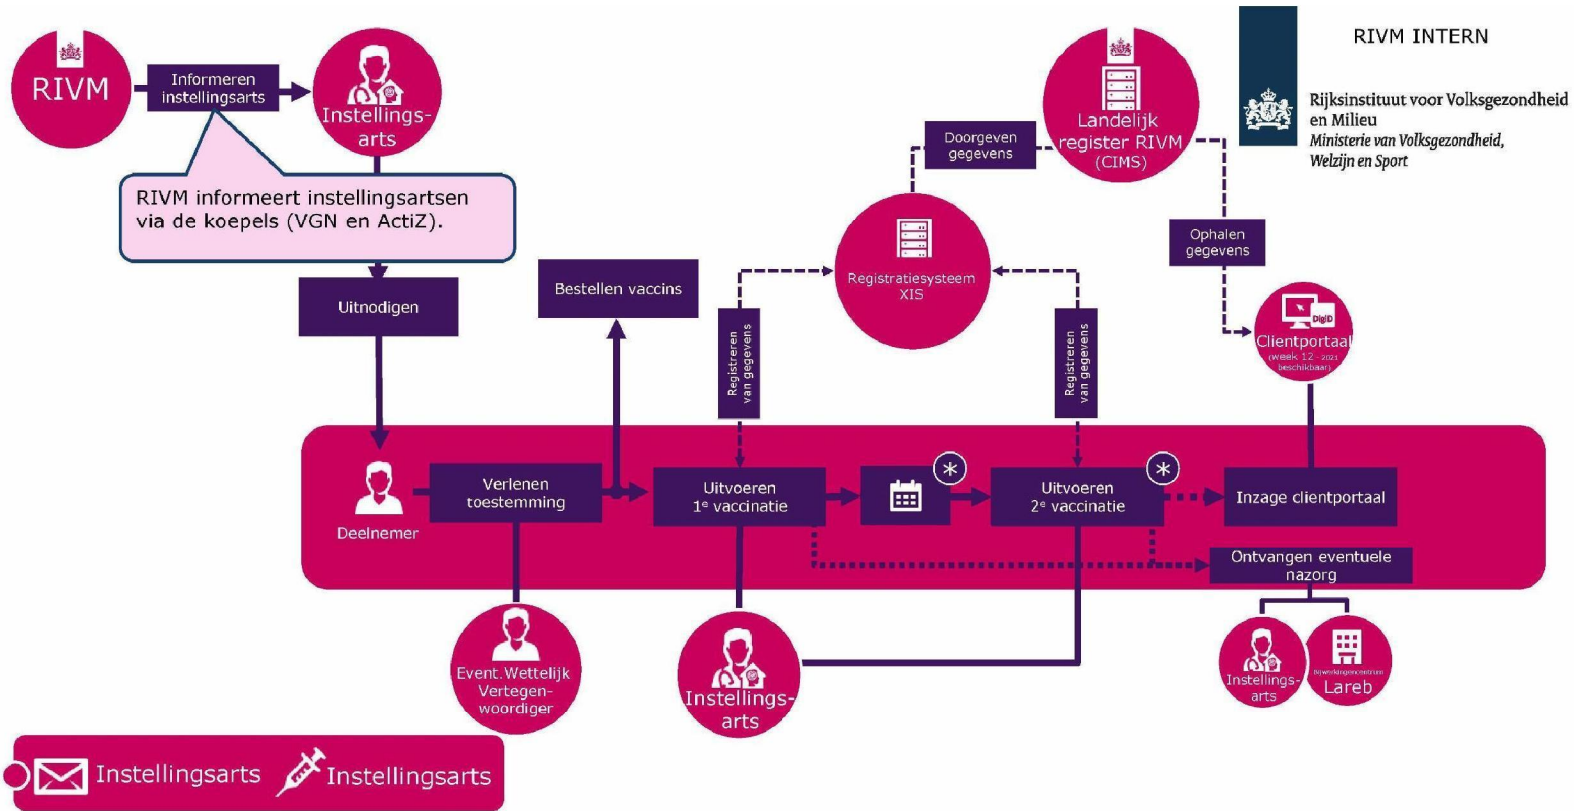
RIVM INTERN

Rijksinstituut voor Volksgezondheid en Milieu
Ministerie van Volksgezondheid, Welzijn en Sport

RIVM

Informeren instellingsarts

Instellings-arts

RIVM informeert instellingsartsen via de koepels (VGN en ActiZ).

Uitnodigen

Bestellen vaccins

Doorgeven gegevens

Landelijk register RIVM (CIMS)

Ophalen gegevens

Registratiesysteem XIS

Registreren van gegevens

Registreren van gegevens

DigiD

Clientportaal
(week 12 - 2021 beschikbaar)

Deelnemer

Verlenen toestemming

Uitvoeren 1e vaccinatie

Uitvoeren 2e vaccinatie

Inzage clientportaal

Ontvangen eventuele nazorg

Event. Wettelijk Vertegen-woordiger

Instellings-arts

Instellings-arts

Bijwerkingencentrum Lareb

Instellingsarts

Instellingsarts